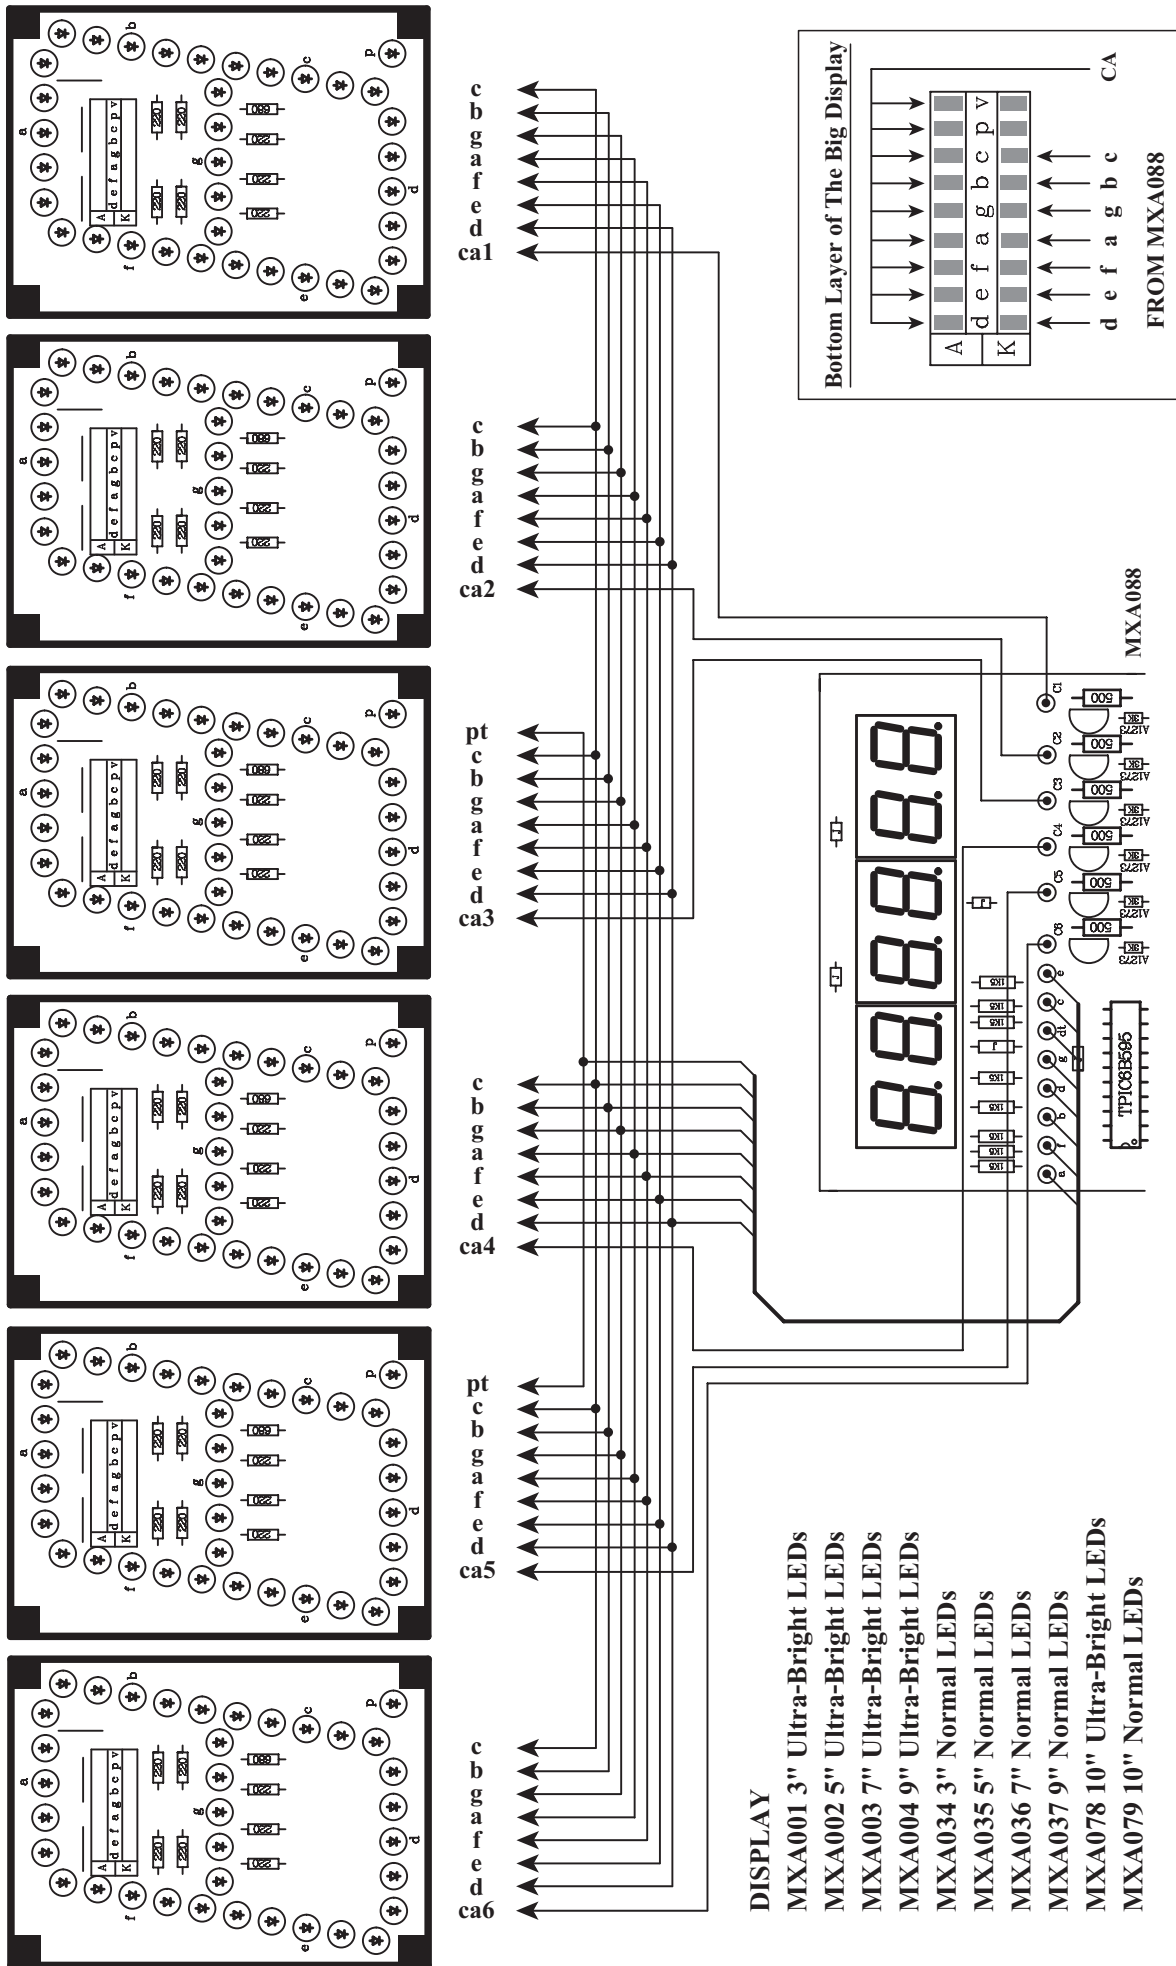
Bottom Layer of The Big Display

CA

A d e f a g b c p v
K

d e f a g b c
FROM MXA088

c
b
g
a
f
e
d
ca1

c
b
g
a
f
e
d
ca2

pt
c
b
g
a
f
e
d
ca3

c
b
g
a
f
e
d
ca4

pt
c
b
g
a
f
e
d
ca5

c
b
g
a
f
e
d
ca6

MXA088

c1
c2
c3
c4
c5
c6

500
500
500
500
500
500

3K
3K
3K
3K
3K
3K

A1273
A1273
A1273
A1273
A1273
A1273

e c dt g d b f a

TPIC6B595

DISPLAY
MXA001 3" Ultra-Bright LEDs
MXA002 5" Ultra-Bright LEDs
MXA003 7" Ultra-Bright LEDs
MXA004 9" Ultra-Bright LEDs
MXA034 3" Normal LEDs
MXA035 5" Normal LEDs
MXA036 7" Normal LEDs
MXA037 9" Normal LEDs
MXA078 10" Ultra-Bright LEDs
MXA079 10" Normal LEDs